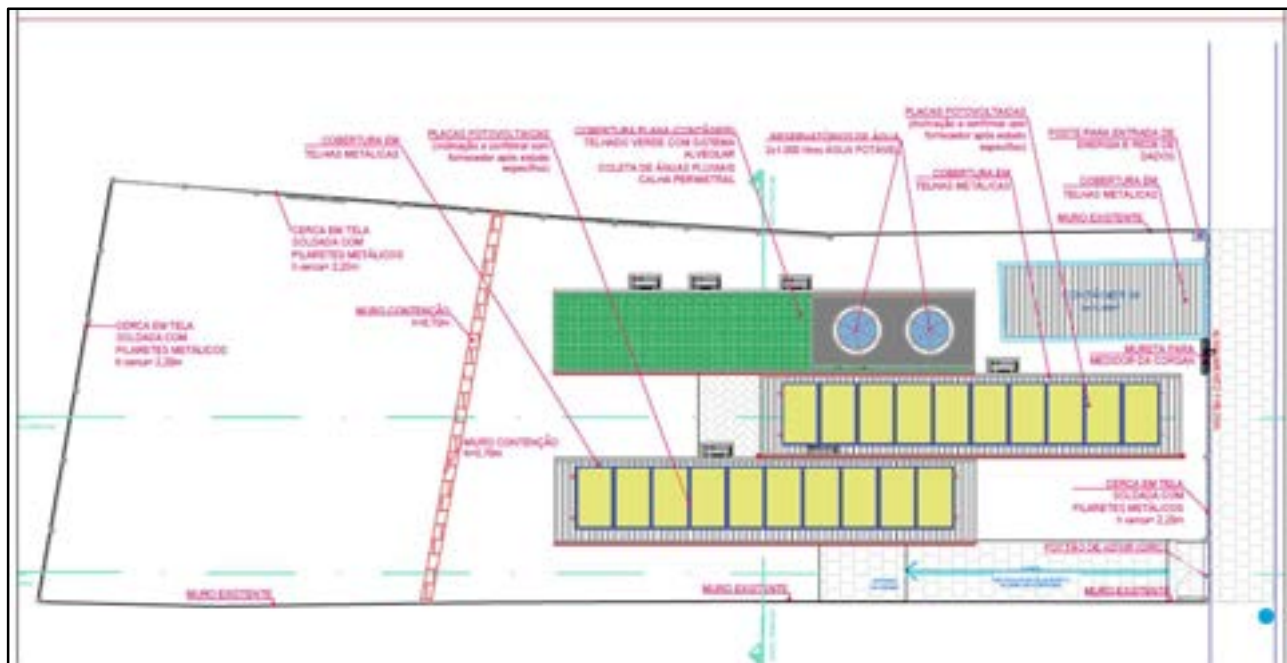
COBERTURA EM TELHAS METÁLICAS

PLACAS FOTOVOLTAICAS (inclinação a confirmar com fornecedor após estudo específico)

COBERTURA PLANA (CONTÊINER) TELHADO VERDE COM SISTEMA ALVEOLAR COLETA DE ÁGUAS PLUVIAIS CALHA PERIMETRAL

RESERVATÓRIOS DE ÁGUA 2x1.000 litros ÁGUA POTÁVEL

PLACAS FOTOVOLTAICAS (inclinação a confirmar com fornecedor após estudo específico)

COBERTURA EM TELHAS METÁLICAS

POSTE PARA ENTRADA DE ENERGIA E REDE DE DADOS

COBERTURA EM TELHAS METÁLICAS

MURO EXISTENTE

CERCA EM TELA SOLDADA COM PILARETES METÁLICOS h sensor 2,20m

MURO CONTENÇÃO H=0,70m

CERCA EM TELA SOLDADA COM PILARETES METÁLICOS h sensor 2,20m

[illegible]

MURETA PARA MEDIDOR DA COPASA

MURO CONTENÇÃO H=0,70m

CERCA EM TELA SOLDADA COM PILARETES METÁLICOS h sensor 2,20m

PORTÃO DE ACESSO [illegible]

MURO EXISTENTE

MURO EXISTENTE

MURO EXISTENTE